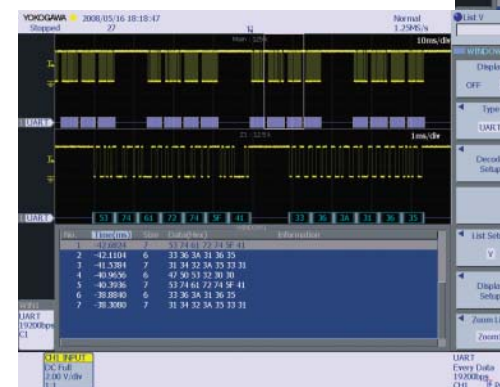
YOKOGAWA 2008/05/16 18:18:47
Stopped 27
Normal
1.25MS/s
10ms/div
UART
1ms/div
UART
53 74 61 72 74 5F 41
33 36 3A 31 36 35

| No. | Time(ms) | Size | Data(Hex) | Information |
|---|---|---|---|---|
| 1 | -42.6824 | 7 | 53 74 61 72 74 5F 41 | |
| 2 | -42.1104 | 6 | 33 36 3A 31 36 35 | |
| 3 | -41.5384 | 7 | 31 34 32 3A 35 33 31 | |
| 4 | -40.9656 | 6 | 47 50 53 32 30 30 | |
| 5 | -40.3936 | 7 | 53 74 61 72 74 5F 41 | |
| 6 | -39.8840 | 6 | 33 36 3A 31 36 35 | |
| 7 | -38.3080 | 7 | 31 34 32 3A 35 33 31 | |

UART
19200bps
C1
CH1 INPUT
DC Full
2.00 V/div
List V
Display
OFF
Type
UART
Decode
Setup
List Set
V
Display
Setup
Zoom Li
Zoom
UART
Every Data
19200bps
CH1